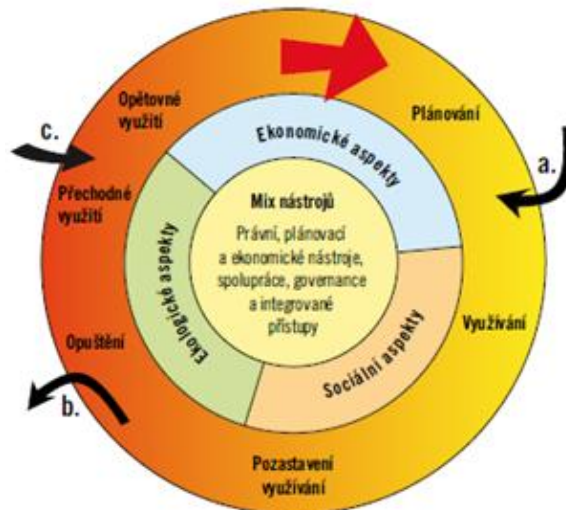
Opětovné využití

c.

Přechodné využití

Opuštění

b.

Plánování

a.

Využívání

Pozastavení využívání

Ekonomické aspekty

Ekologické aspekty

Sociální aspekty

Mix nástrojů

Právní, plánovací a ekonomické nástroje, spolupráce, governance a integrované přístupy